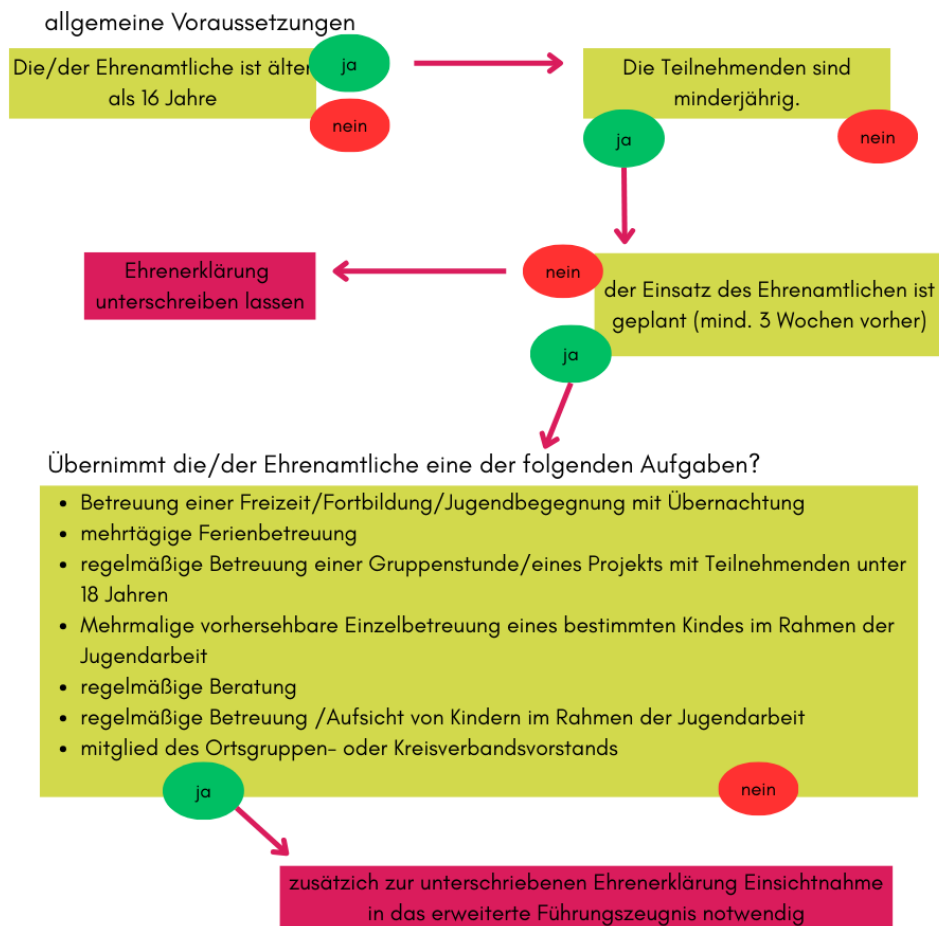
allgemeine Voraussetzungen

Die/der Ehrenamtliche ist älter als 16 Jahre

ja

nein

Die Teilnehmenden sind minderjährig.

ja

nein

Ehrenerklärung unterschreiben lassen

nein

der Einsatz des Ehrenamtlichen ist geplant (mind. 3 Wochen vorher)

ja

Übernimmt die/der Ehrenamtliche eine der folgenden Aufgaben?

- Betreuung einer Freizeit/Fortbildung/Jugendbegegnung mit Übernachtung
- mehrtägige Ferienbetreuung
- regelmäßige Betreuung einer Gruppenstunde/eines Projekts mit Teilnehmenden unter 18 Jahren
- Mehrmalige vorhersehbare Einzelbetreuung eines bestimmten Kindes im Rahmen der Jugendarbeit
- regelmäßige Beratung
- regelmäßige Betreuung /Aufsicht von Kindern im Rahmen der Jugendarbeit
- mitglied des Ortsgruppen- oder Kreisverbandsvorstands

ja

nein

zusätzich zur unterschriebenen Ehrenerklärung Einsichtnahme in das erweiterte Führungszeugnis notwendig